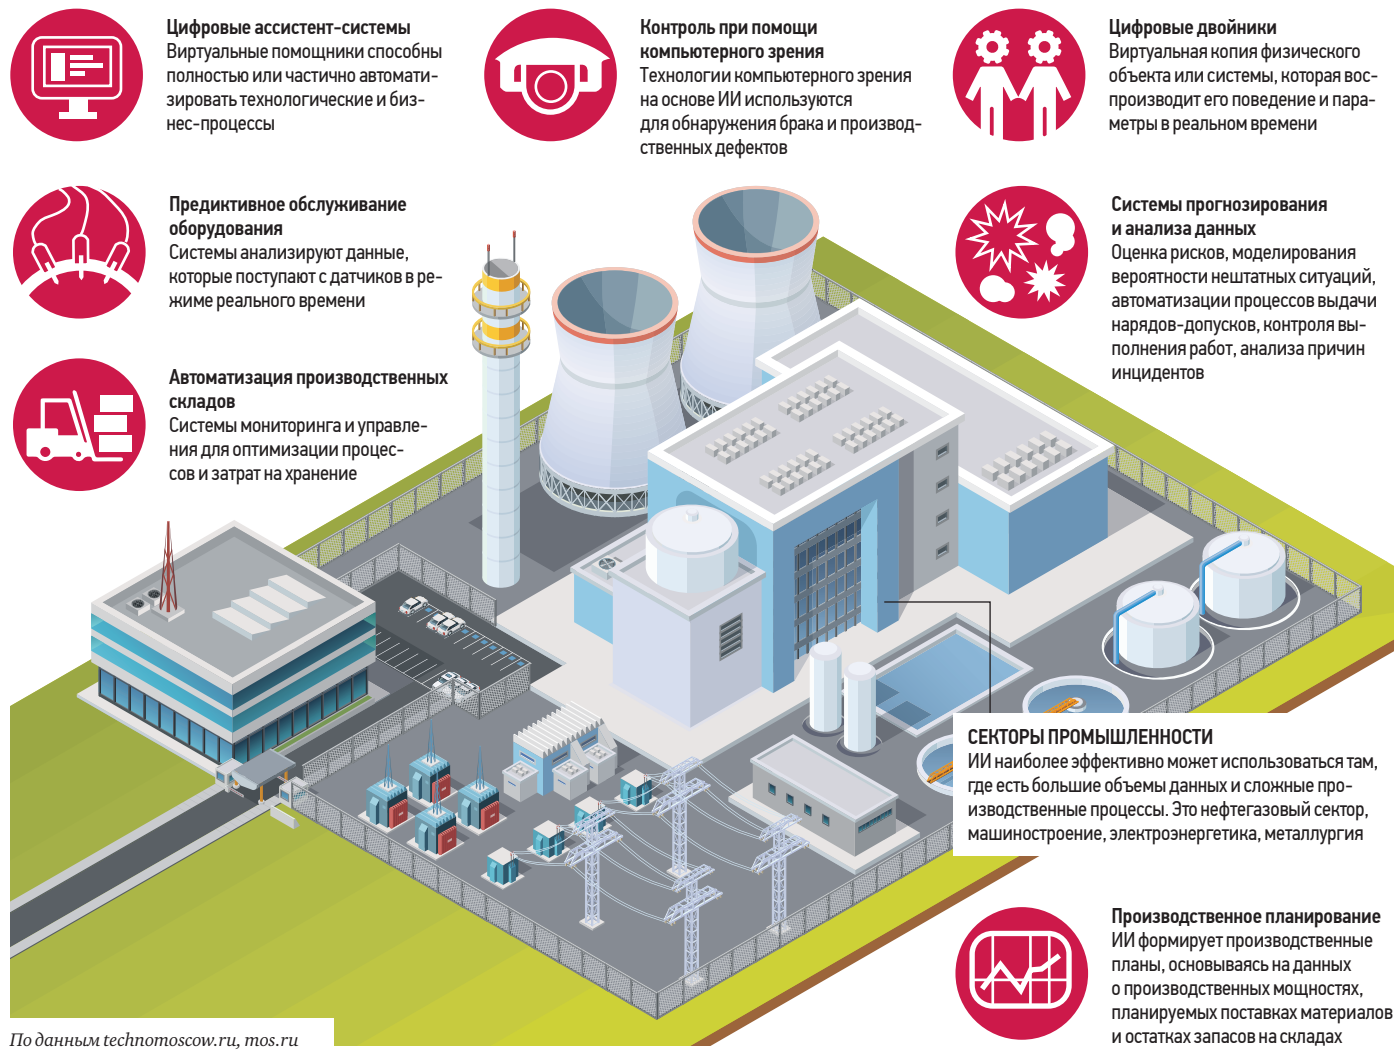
Цифровые ассистент-системы
Виртуальные помощники способны полностью или частично автоматизировать технологические и бизнес-процессы

Контроль при помощи компьютерного зрения
Технологии компьютерного зрения на основе ИИ используются для обнаружения брака и производственных дефектов

Цифровые двойники
Виртуальная копия физического объекта или системы, которая воспроизводит его поведение и параметры в реальном времени

Предиктивное обслуживание оборудования
Системы анализируют данные, которые поступают с датчиков в режиме реального времени

Системы прогнозирования и анализа данных
Оценка рисков, моделирования вероятности нештатных ситуаций, автоматизации процессов выдачи нарядов-допусков, контроля выполнения работ, анализа причин инцидентов

Автоматизация производственных складов
Системы мониторинга и управления для оптимизации процессов и затрат на хранение

СЕКТОРЫ ПРОМЫШЛЕННОСТИ
ИИ наиболее эффективно может использоваться там, где есть большие объемы данных и сложные производственные процессы. Это нефтегазовый сектор, машиностроение, электроэнергетика, металлургия

Производственное планирование
ИИ формирует производственные планы, основываясь на данных о производственных мощностях, планируемых поставках материалов и остатках запасов на складах

По данным technomoscow.ru, mos.ru